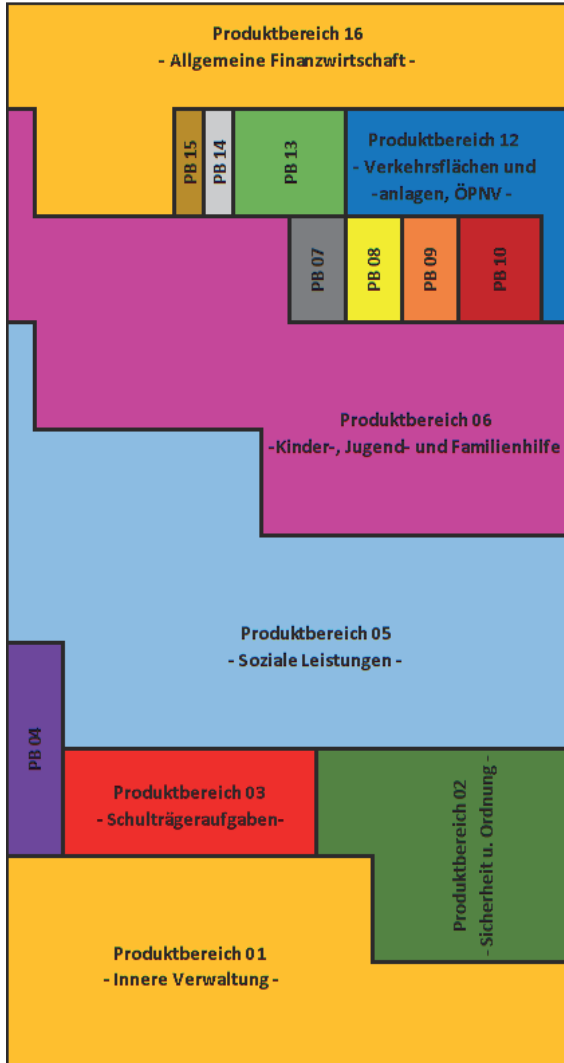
Produktbereich 16
- Allgemeine Finanzwirtschaft -

PB 15

PB 14

PB 13

Produktbereich 12
- Verkehrsflächen und -anlagen, ÖPNV -

PB 07

PB 08

PB 09

PB 10

Produktbereich 06
-Kinder-, Jugend- und Familienhilfe

Produktbereich 05
- Soziale Leistungen -

PB 04

Produktbereich 03
- Schulträgeraufgaben-

Produktbereich 02
- Sicherheit u. Ordnung -

Produktbereich 01
- Innere Verwaltung -